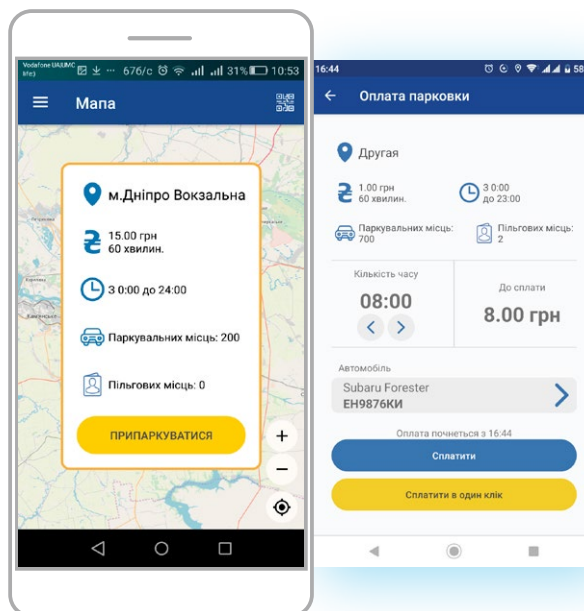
Vodafone UA|UMC life:) ... 676/с 31% 10:53

Мапа

м.Дніпро Вокзальна

15.00 грн
60 хвилин.

З 0:00 до 24:00

Паркувальних місць: 200

Пільгових місць: 0

ПРИПАРКУВАТИСЯ

+

−

16:44

Оплата парковки

Другая

1.00 грн
60 хвилин.

3 0:00
до 23:00

Паркувальних місць: 700

Пільгових місць: 2

Кількість часу

08:00

До сплати

8.00 грн

Автомобіль

Subaru Forester
EH9876КИ

Оплата почнеться з 16:44

Сплатити

Сплатити в один клік